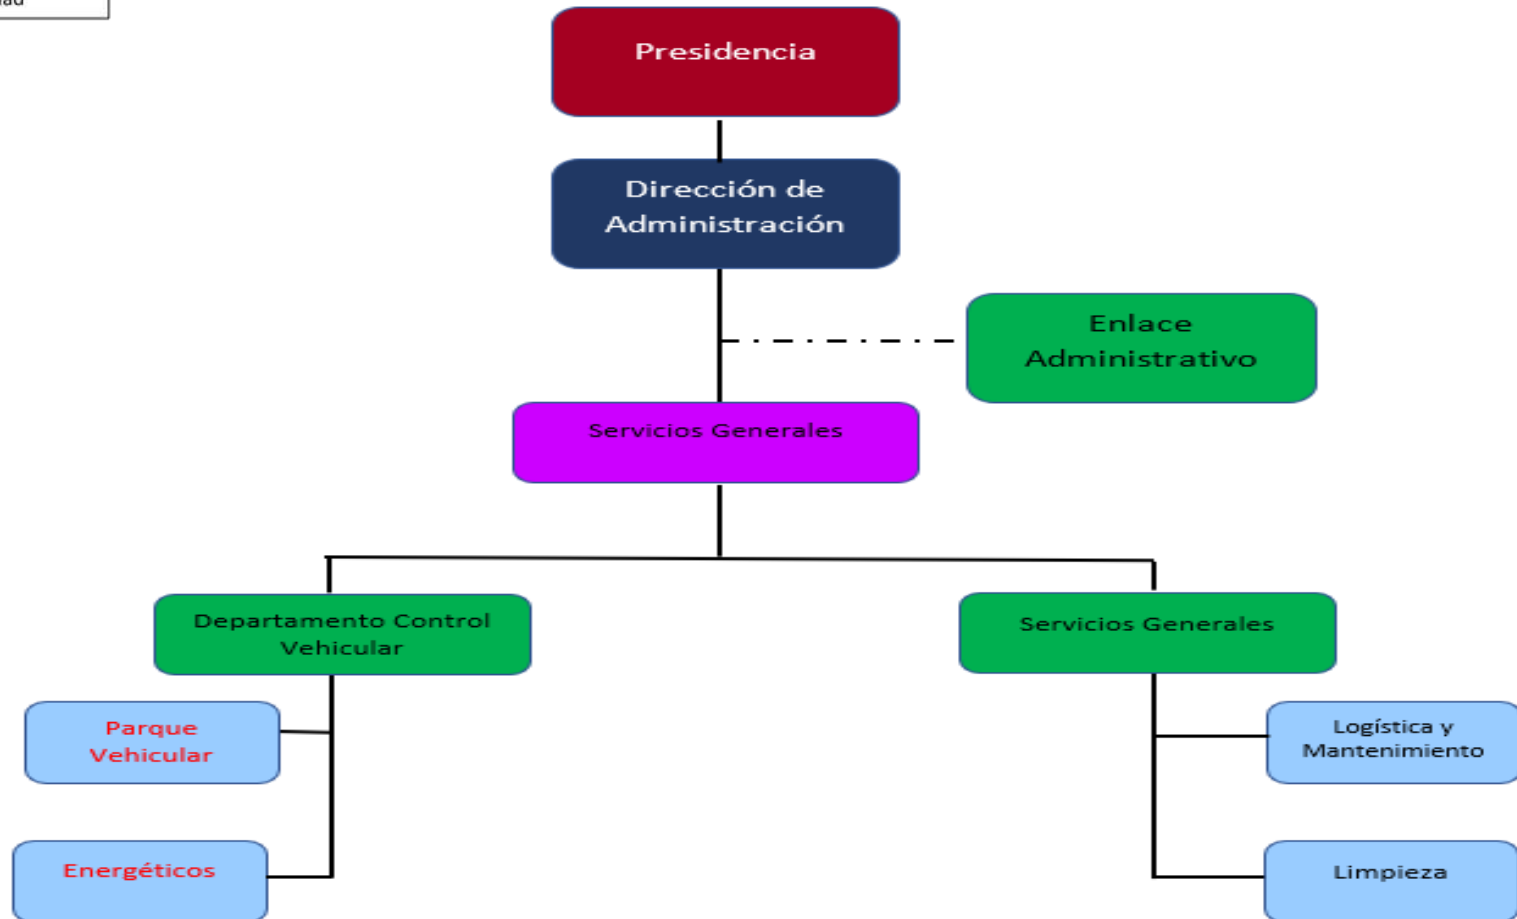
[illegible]

Presidencia

Dirección de Administración

Enlace Administrativo

Servicios Generales

Departamento Control Vehicular

Servicios Generales

Parque Vehicular

Energéticos

Logística y Mantenimiento

Limpieza